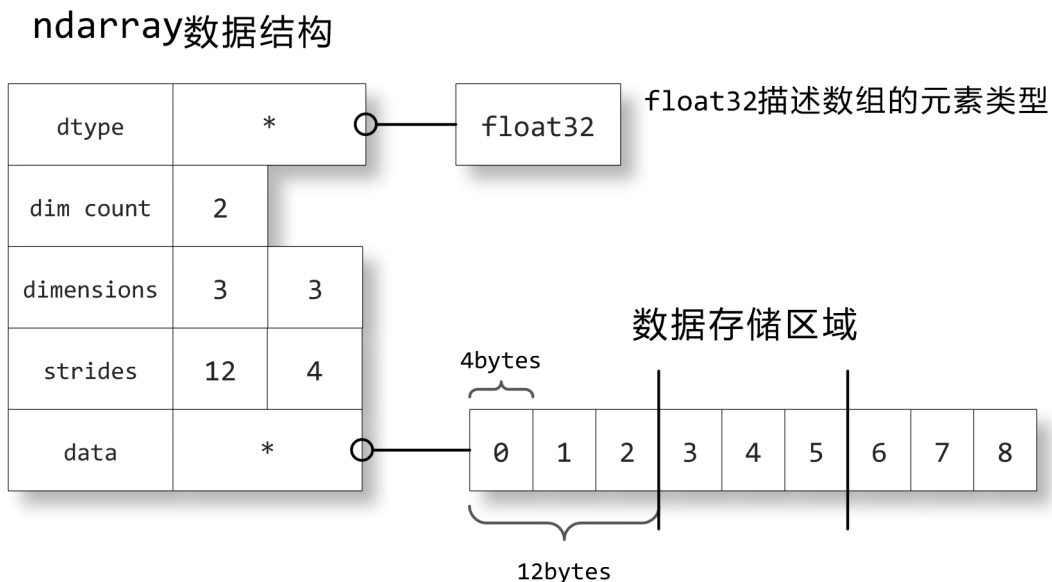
ndarray数据结构

| dtype | * |
|---|---|
| dim count | 2 |
| dimensions | 3 | 3 |
| strides | 12 | 4 |
| data | * |

float32

float32描述数组的元素类型

数据存储区域

4bytes

| 0 | 1 | 2 | 3 | 4 | 5 | 6 | 7 | 8 |
|---|---|---|---|---|---|---|---|---|

12bytes